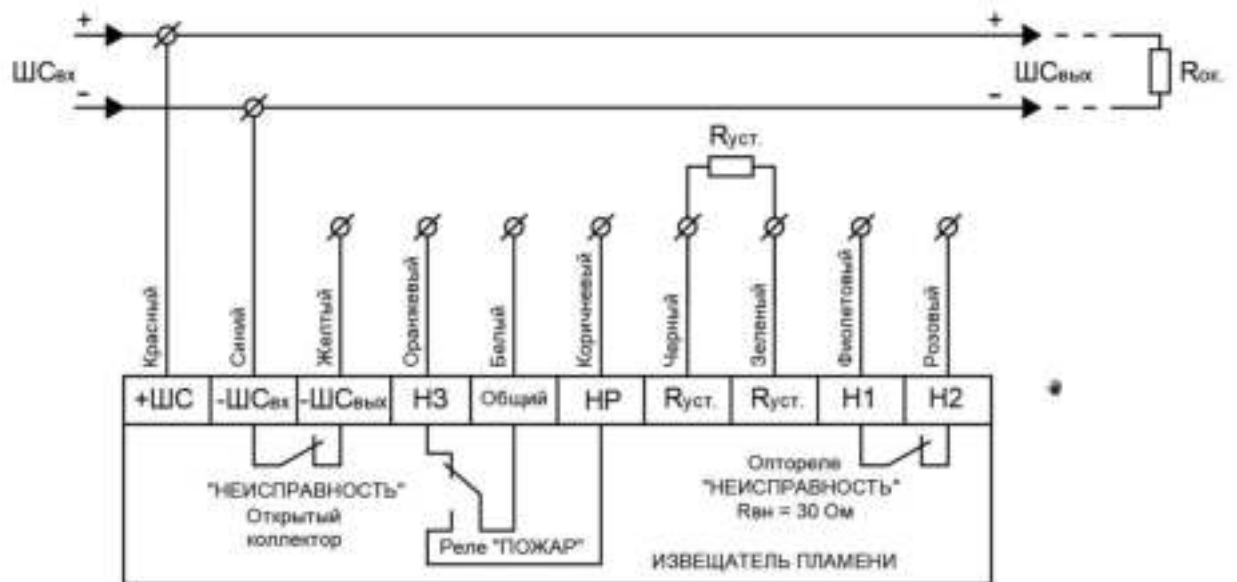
+

$ШС_{вх}$

-

+

$ШС_{вых}$

-

$R_{ок.}$

$R_{уст.}$

Красный

Синий

Желтый

Оранжевый

Белый

Коричневый

Черный

Зеленый

Фиолетовый

Розовый

| +ШС | $-ШС_{вх}$ | $-ШС_{вых}$ | НЗ | Общий | НР | $R_{уст.}$ | $R_{уст.}$ | Н1 | Н2 |
|---|---|---|---|---|---|---|---|---|---|

"НЕИСПРАВНОСТЬ"
Открытый коллектор

Реле "ПОЖАР"

Опторелe "НЕИСПРАВНОСТЬ"
$R_{вн}$ = 30 Ом

ИЗВЕЩАТЕЛЬ ПЛАМЕНИ